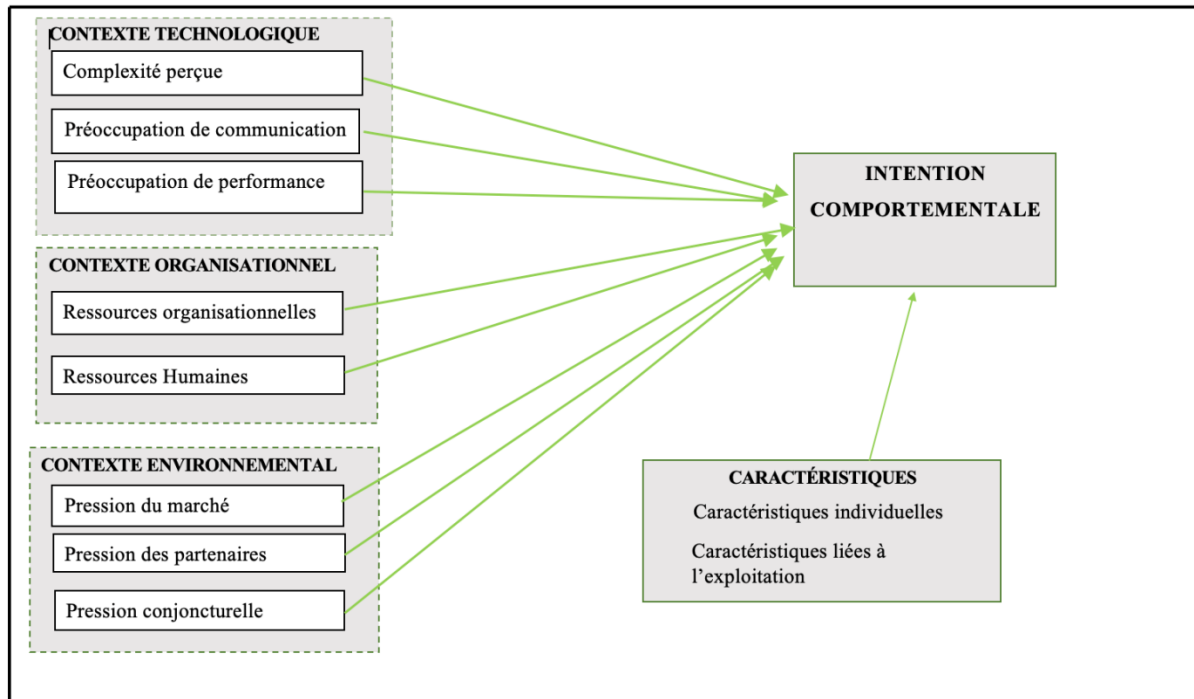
CONTEXTE TECHNOLOGIQUE

Complexité perçue

Préoccupation de communication

Préoccupation de performance

CONTEXTE ORGANISATIONNEL

Ressources organisationnelles

Ressources Humaines

CONTEXTE ENVIRONNEMENTAL

Pression du marché

Pression des partenaires

Pression conjoncturelle

INTENTION COMPORTEMENTALE

CARACTÉRISTIQUES

Caractéristiques individuelles

Caractéristiques liées à l'exploitation